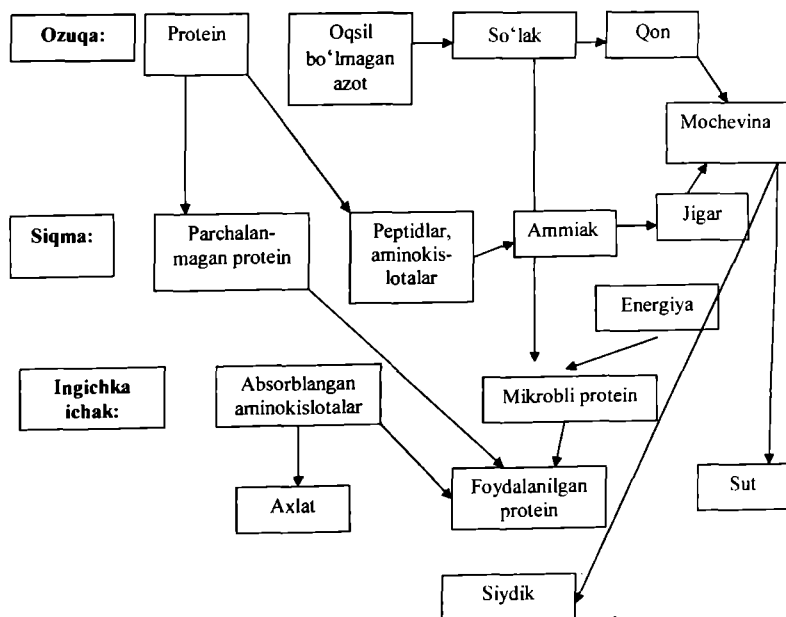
Ozuqa:

Protein

Oqsil bo'lmagan azot

So'lak

Qon

Mochevina

Siqma:

Parchalanmagan protein

Peptidlar, aminokislotalar

Ammiak

Jigar

Energiya

Ingichka ichak:

Absorblangan aminokislotalar

Mikrobli protein

Axlat

Foydalanilgan protein

Sut

Siydik